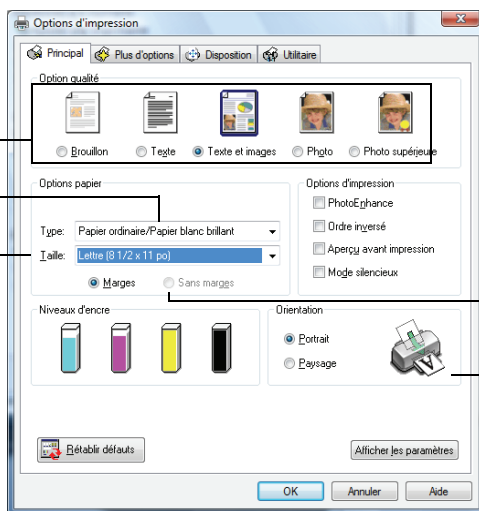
Options d'impression

Principal | Plus d'options | Disposition | Utilitaire

Option qualité

Brouillon | Texte | Texte et images | Photo | Photo supérieure

Options papier

Type: Papier ordinaire/Papier blanc brillant

Taille: Lettre (8 1/2 x 11 po)

Marges | Sans marges

Options d'impression

PhotoEnhance

Ordre inversé

Aperçu avant impression

Mode silencieux

Niveaux d'encre

Orientation

Portrait

Paysage

Rétablir défauts

Afficher les paramètres

OK | Annuler | Aide